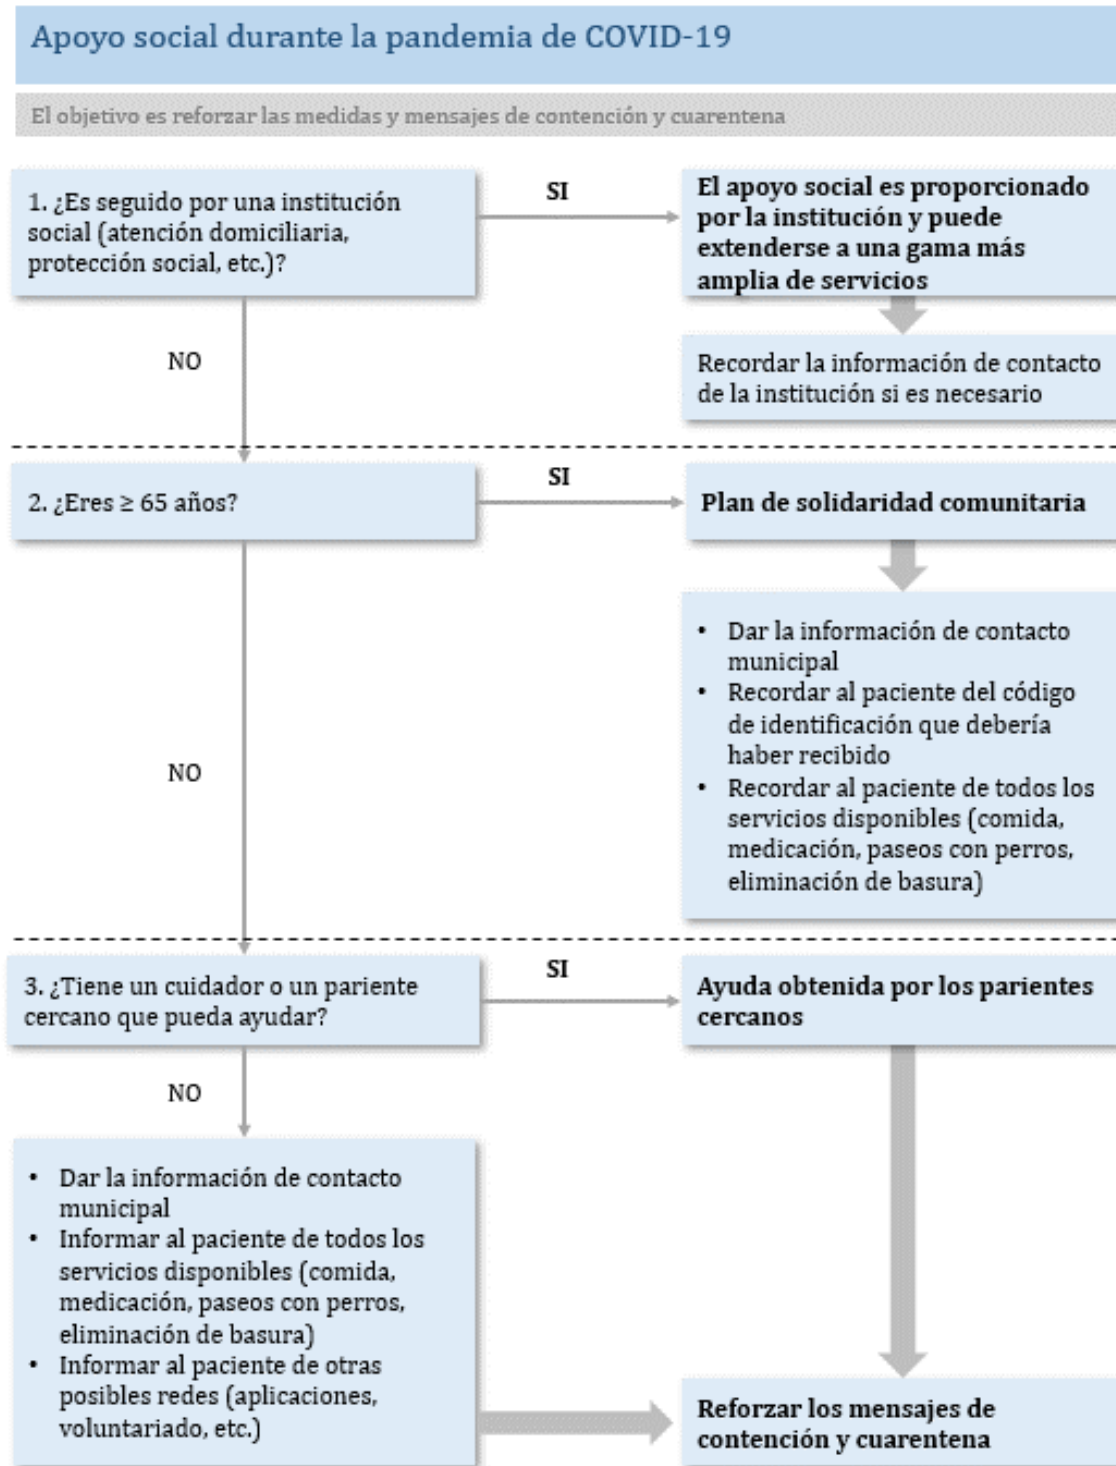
Apoyo social durante la pandemia de COVID-19

El objetivo es reforzar las medidas y mensajes de contención y cuarentena

1. ¿Es seguido por una institución social (atención domiciliaria, protección social, etc.)?

SI

El apoyo social es proporcionado por la institución y puede extenderse a una gama más amplia de servicios

Recordar la información de contacto de la institución si es necesario

NO

2. ¿Eres ≥ 65 años?

SI

Plan de solidaridad comunitaria

- Dar la información de contacto municipal
- Recordar al paciente del código de identificación que debería haber recibido
- Recordar al paciente de todos los servicios disponibles (comida, medicación, paseos con perros, eliminación de basura)

NO

3. ¿Tiene un cuidador o un pariente cercano que pueda ayudar?

SI

Ayuda obtenida por los parientes cercanos

NO

- Dar la información de contacto municipal
- Informar al paciente de todos los servicios disponibles (comida, medicación, paseos con perros, eliminación de basura)
- Informar al paciente de otras posibles redes (aplicaciones, voluntariado, etc.)

Reforzar los mensajes de contención y cuarentena